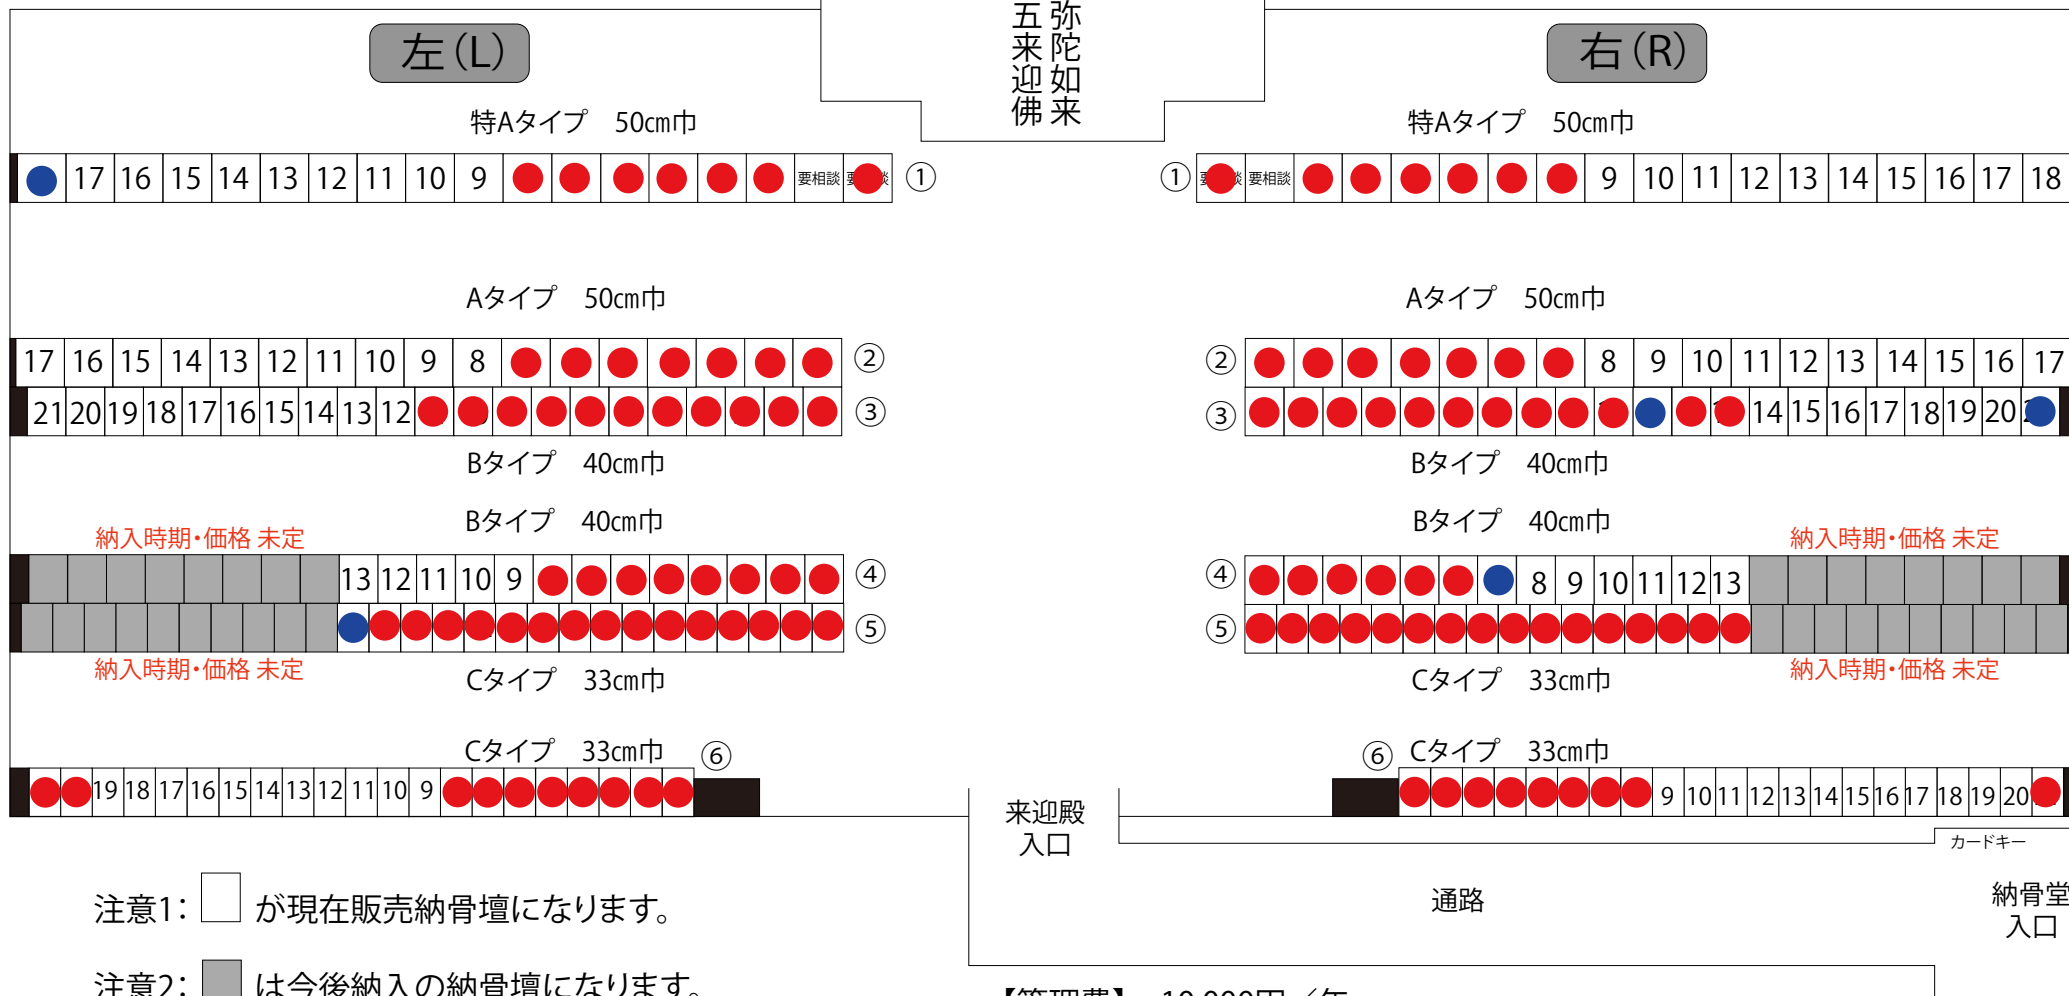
左(L)

五来迎佛
弥陀如来

右(R)

特Aタイプ　50cm巾

| | 17 | 16 | 15 | 14 | 13 | 12 | 11 | 10 | 9 | | | | | | | 要相談 | 要相談 |
|---|---|---|---|---|---|---|---|---|---|---|---|---|---|---|---|---|---|

①

特Aタイプ　50cm巾

①

| 要相談 | 要相談 | | | | | | | 9 | 10 | 11 | 12 | 13 | 14 | 15 | 16 | 17 | 18 |
|---|---|---|---|---|---|---|---|---|---|---|---|---|---|---|---|---|---|

Aタイプ　50cm巾

| 17 | 16 | 15 | 14 | 13 | 12 | 11 | 10 | 9 | 8 | | | | | | | |
|---|---|---|---|---|---|---|---|---|---|---|---|---|---|---|---|---|
| 21 | 20 | 19 | 18 | 17 | 16 | 15 | 14 | 13 | 12 | | | | | | | |

②
③

Bタイプ　40cm巾

Aタイプ　50cm巾

②
③

| | | | | | | | 8 | 9 | 10 | 11 | 12 | 13 | 14 | 15 | 16 | 17 |
|---|---|---|---|---|---|---|---|---|---|---|---|---|---|---|---|---|
| | | | | | | | | | | | 14 | 15 | 16 | 17 | 18 | 19 | 20 |

Bタイプ　40cm巾

納入時期・価格 未定

Bタイプ　40cm巾

| 13 | 12 | 11 | 10 | 9 | | | | | | | | |
|---|---|---|---|---|---|---|---|---|---|---|---|---|

④
⑤

納入時期・価格 未定

Cタイプ　33cm巾

Bタイプ　40cm巾

納入時期・価格 未定

④

| | | | | | | | 8 | 9 | 10 | 11 | 12 | 13 |
|---|---|---|---|---|---|---|---|---|---|---|---|---|

⑤

納入時期・価格 未定

Cタイプ　33cm巾

Cタイプ　33cm巾 ⑥

| | | 19 | 18 | 17 | 16 | 15 | 14 | 13 | 12 | 11 | 10 | 9 | | | | | | | | |
|---|---|---|---|---|---|---|---|---|---|---|---|---|---|---|---|---|---|---|---|---|

⑥ Cタイプ　33cm巾

| | | | | | | | | 9 | 10 | 11 | 12 | 13 | 14 | 15 | 16 | 17 | 18 | 19 | 20 | |
|---|---|---|---|---|---|---|---|---|---|---|---|---|---|---|---|---|---|---|---|---|

来迎殿
入口

カードキー

通路

納骨堂
入口

注意1: が現在販売納骨壇になります。

注意2: は今後納入の納骨壇になります。

【管理費】 10,000円/年